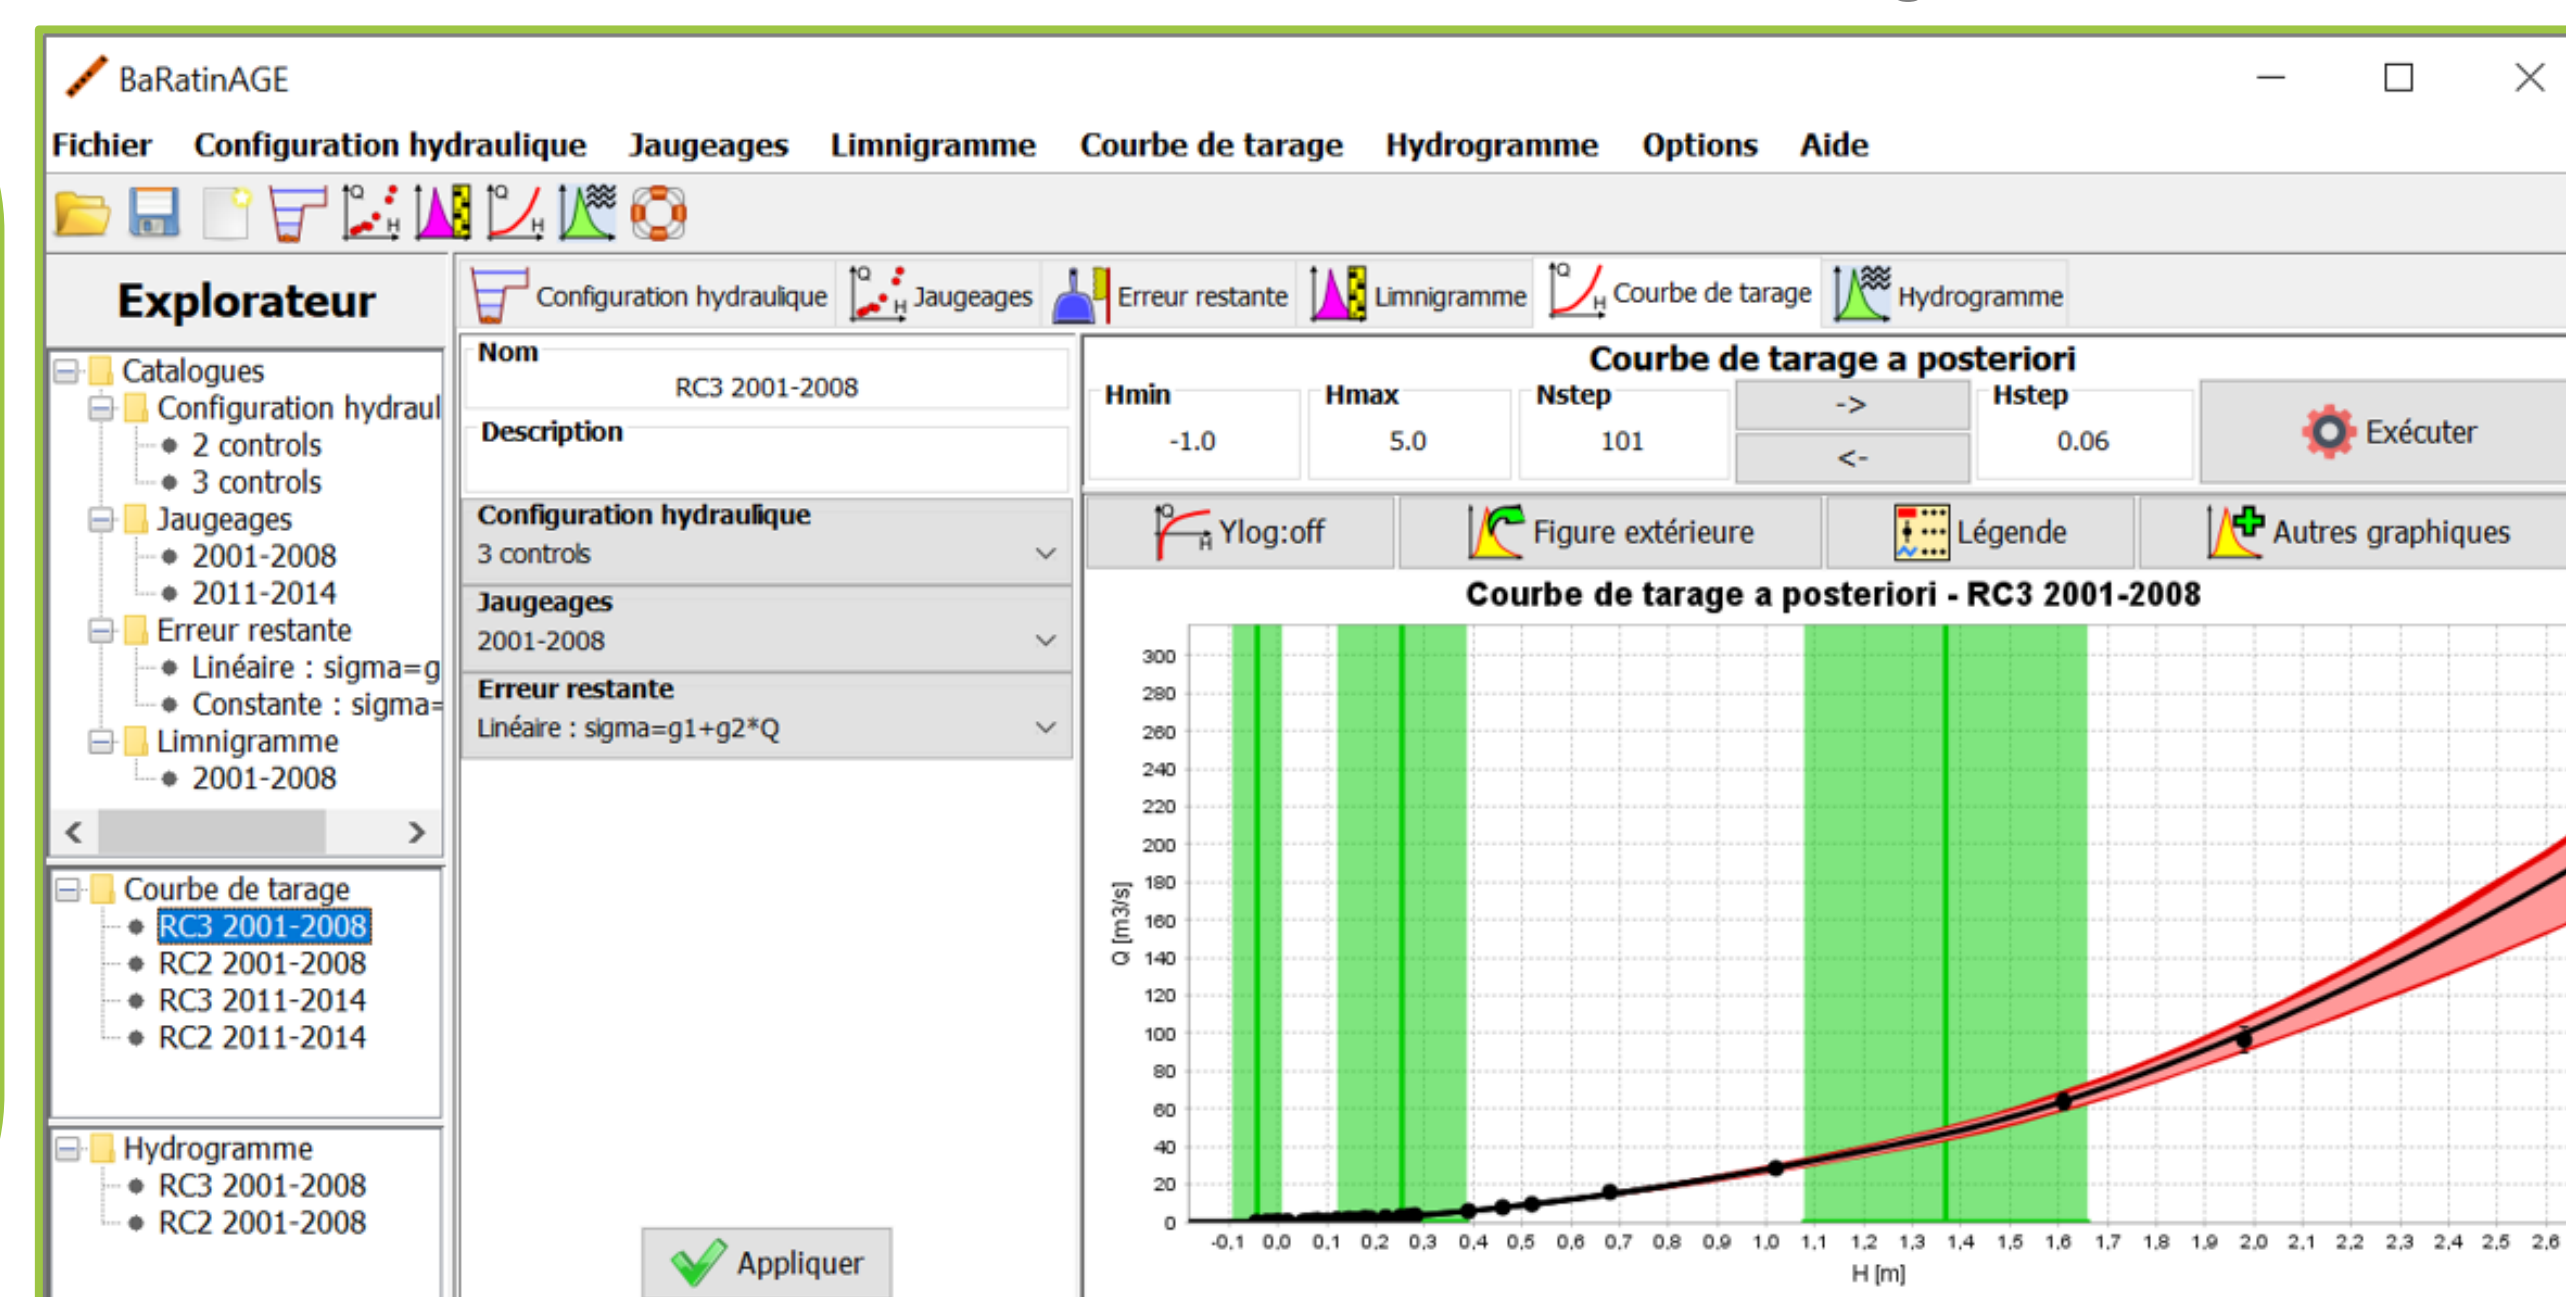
BaRatinAGE

Fichier Configuration hydraulique Jaugeages Limnigramme Courbe de tarage Hydrogramme Options Aide

Explorateur

Catalogues
Configuration hydraul
2 controls
3 controls
Jaugeages
2001-2008
2011-2014
Erreur restante
Linéaire : sigma=g
Constante : sigma=
Limnigramme
2001-2008

Courbe de tarage
RC3 2001-2008
RC2 2001-2008
RC3 2011-2014
RC2 2011-2014

Hydrogramme
RC3 2001-2008
RC2 2001-2008

Configuration hydraulique Jaugeages Erreur restante Limnigramme Courbe de tarage Hydrogramme

Nom
RC3 2001-2008
Description

Configuration hydraulique
3 controls
Jaugeages
2001-2008
Erreur restante
Linéaire : sigma=g1+g2*Q

Appliquer

Courbe de tarage a posteriori

| Hmin | Hmax | Nstep | | Hstep | |
|---|---|---|---|---|---|
| -1.0 | 5.0 | 101 | -> <- | 0.06 | Exécuter |

Ylog:off Figure extérieure Légende Autres graphiques

Courbe de tarage a posteriori - RC3 2001-2008

Q [m3/s]
300 280 260 240 220 200 180 160 140 120 100 80 60 40 20 0

-0.1 0.0 0.1 0.2 0.3 0.4 0.5 0.6 0.7 0.8 0.9 1.0 1.1 1.2 1.3 1.4 1.5 1.6 1.7 1.8 1.9 2.0 2.1 2.2 2.3 2.4 2.5 2.6
H [m]